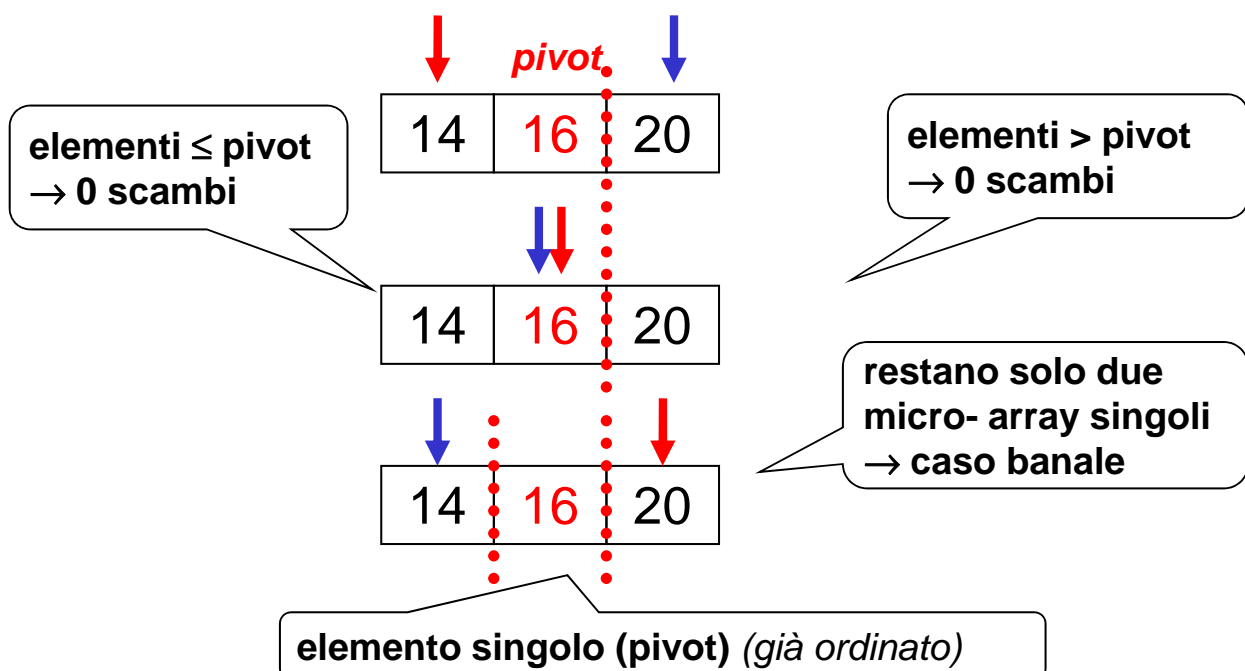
pivot

| 14 | 16 | 20 |
|---|---|---|

elementi $\leq$ pivot $\rightarrow$ 0 scambi

elementi > pivot $\rightarrow$ 0 scambi

| 14 | 16 | 20 |
|---|---|---|

restano solo due micro- array singoli $\rightarrow$ caso banale

| 14 | 16 | 20 |
|---|---|---|

elemento singolo (pivot) (già ordinato)